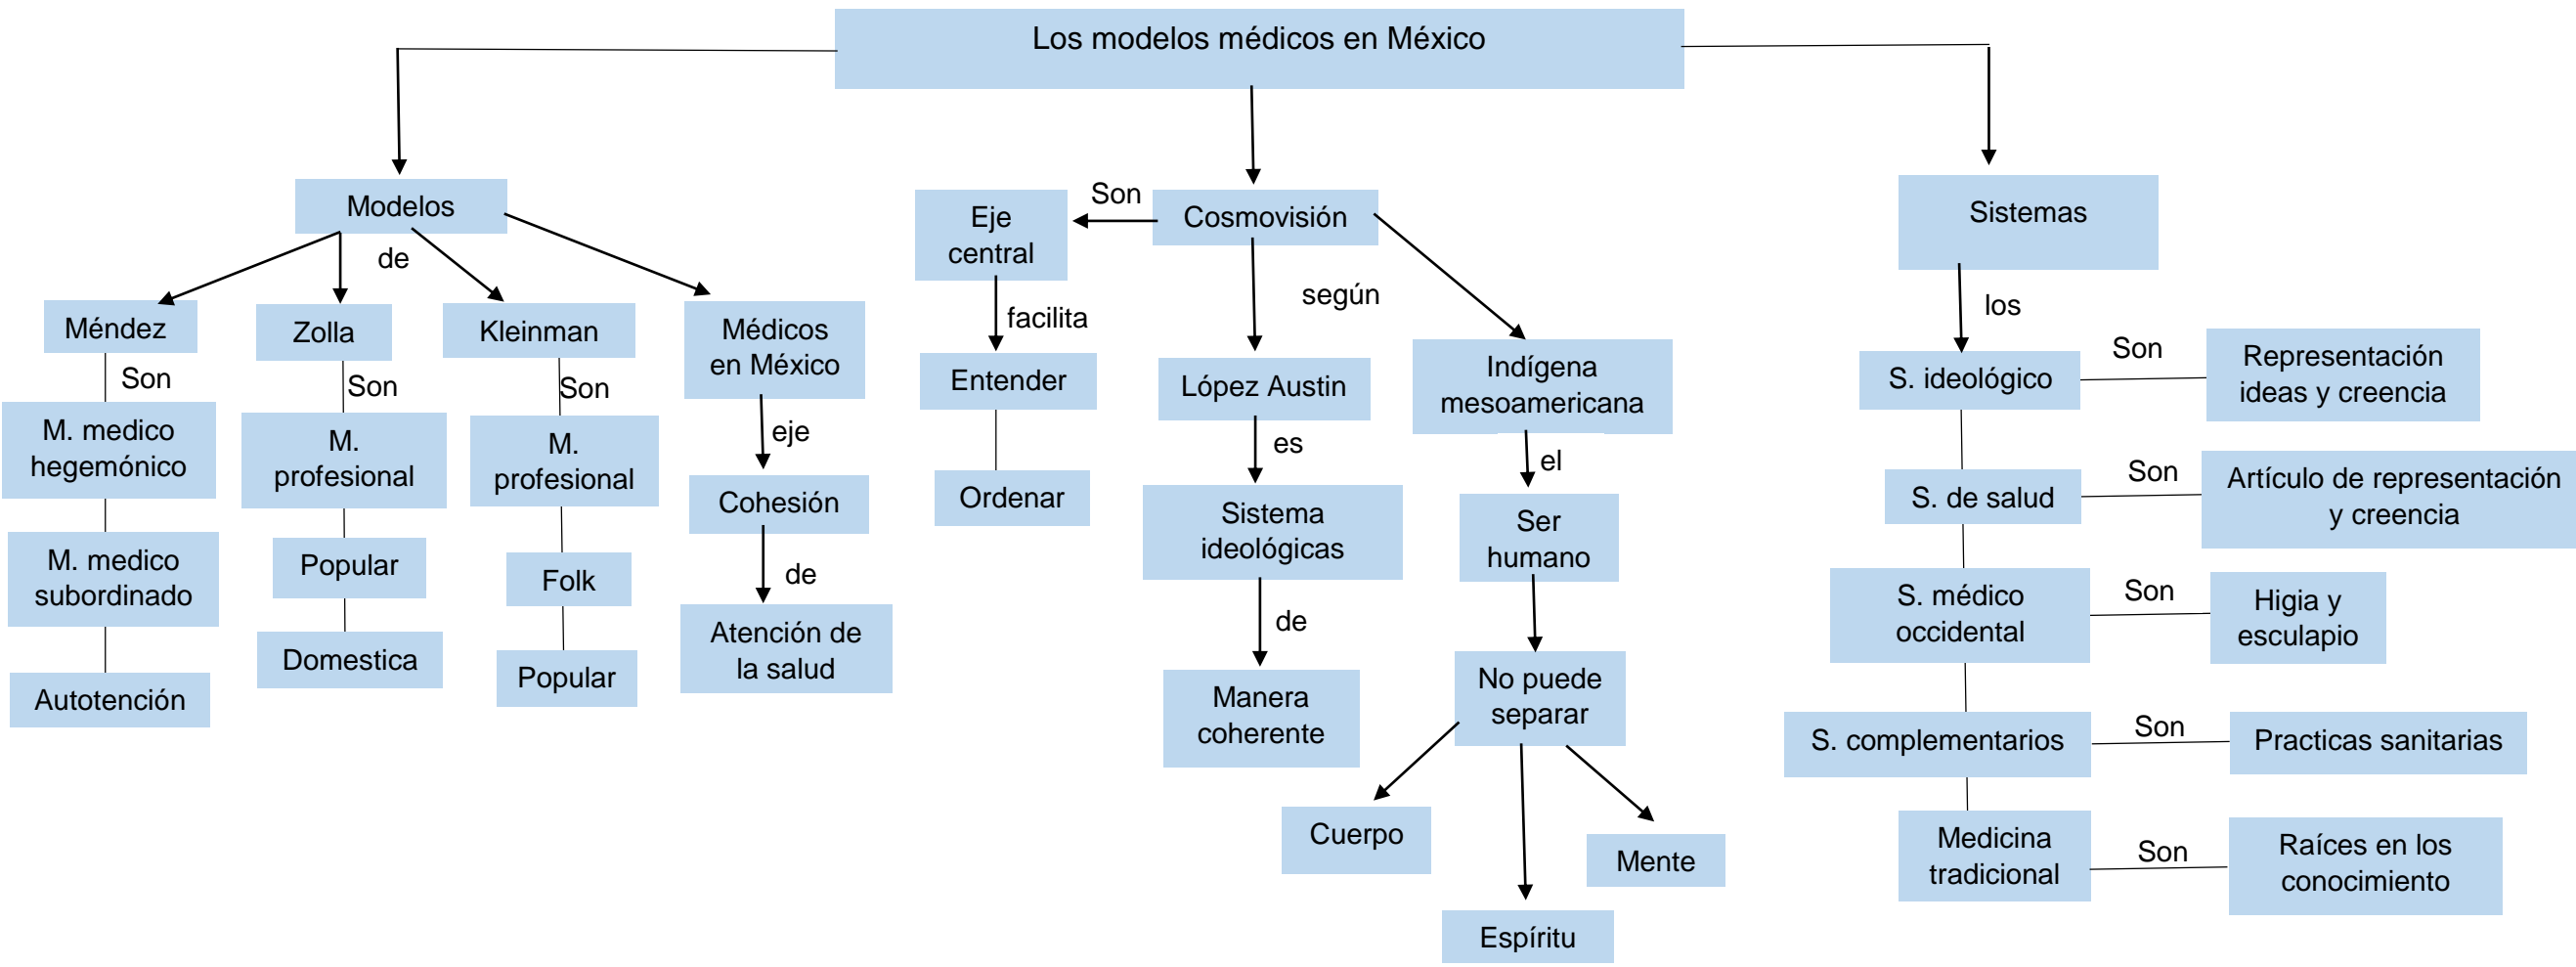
Los modelos médicos en México

Modelos
de
Méndez
Son
M. medico hegemónico
M. medico subordinado
Autotención

Zolla
Son
M. profesional
Popular
Domestica

Kleinman
Son
M. profesional
Folk
Popular

Médicos en México
eje
Cohesión
de
Atención de la salud

Cosmovisión
Son
Eje central
facilita
Entender
Ordenar

según
López Austin
es
Sistema ideológicas
de
Manera coherente

Indígena mesoamericana
el
Ser humano
No puede separar
Cuerpo
Espíritu
Mente

Sistemas
los
S. ideológico
Son
Representación ideas y creencia
S. de salud
Son
Artículo de representación y creencia
S. médico occidental
Son
Higia y esculapio
S. complementarios
Son
Practicas sanitarias
Medicina tradicional
Son
Raíces en los conocimiento